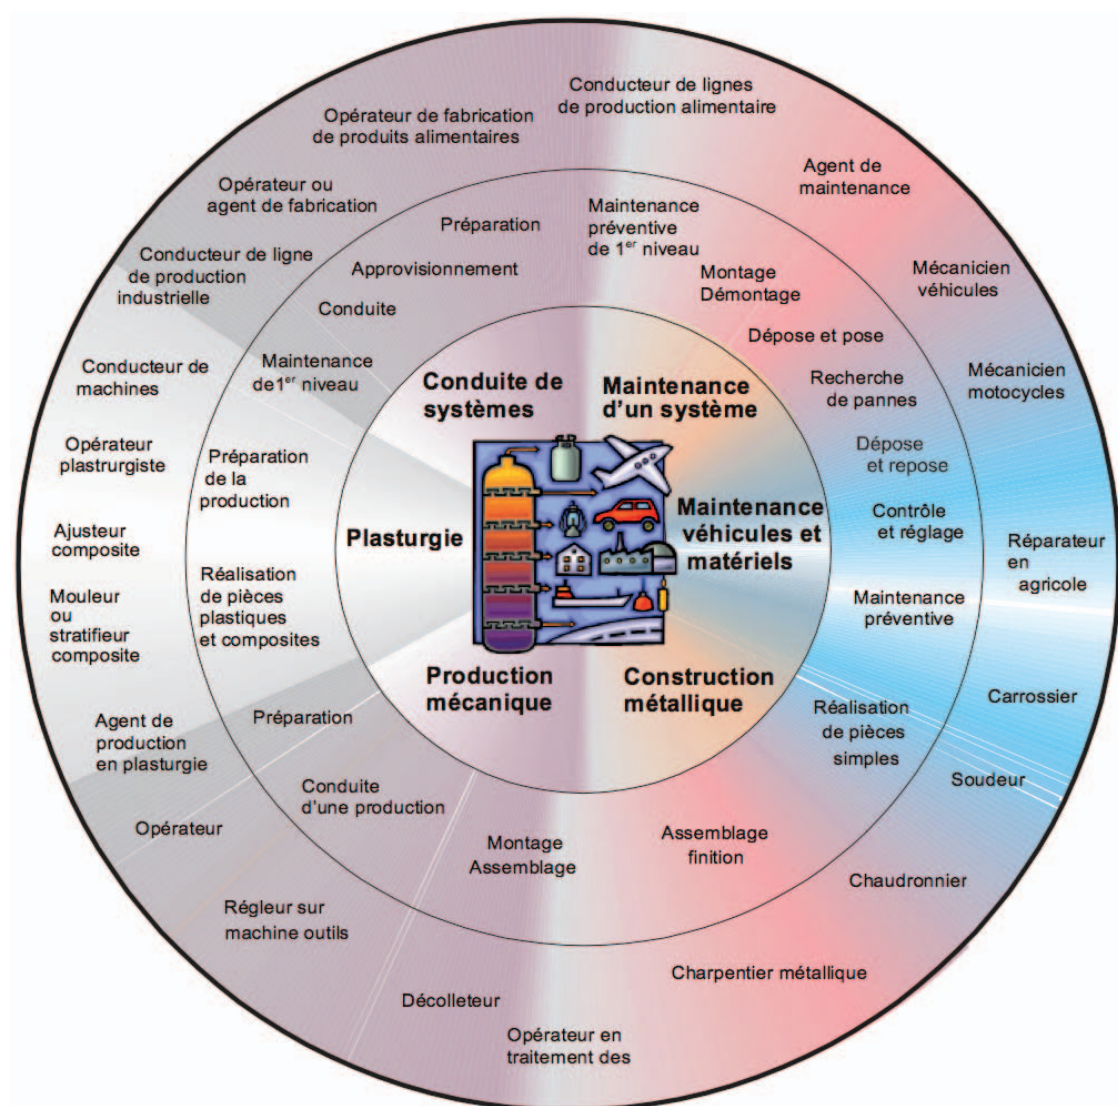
Opérateur de fabrication de produits alimentaires

Conducteur de lignes de production alimentaire

Agent de maintenance

Mécanicien véhicules

Mécanicien motocycles

Réparateur en agricole

Carrossier

Soudeur

Chaudronnier

Charpentier métallique

Opérateur en traitement des

Décolleteur

Régleur sur machine outils

Opérateur

Agent de production en plasturgie

Mouleur ou stratifieur composite

Ajusteur composite

Opérateur plastrurgiste

Conducteur de machines

Conducteur de ligne de production industrielle

Opérateur ou agent de fabrication

Préparation

Approvisionnement

Conduite

Maintenance de1$^{er}$ niveau

Préparation de la production

Réalisation de pièces plastiques et composites

Préparation

Conduite d'une production

Montage Assemblage

Assemblage finition

Réalisation de pièces simples

Maintenance préventive

Contrôle et réglage

Dépose et repose

Recherche de pannes

Dépose et pose

Montage Démontage

Maintenance préventive de 1$^{er}$ niveau

Conduite de systèmes

Maintenance d'un système

Maintenance véhicules et matériels

Construction métallique

Production mécanique

Plasturgie